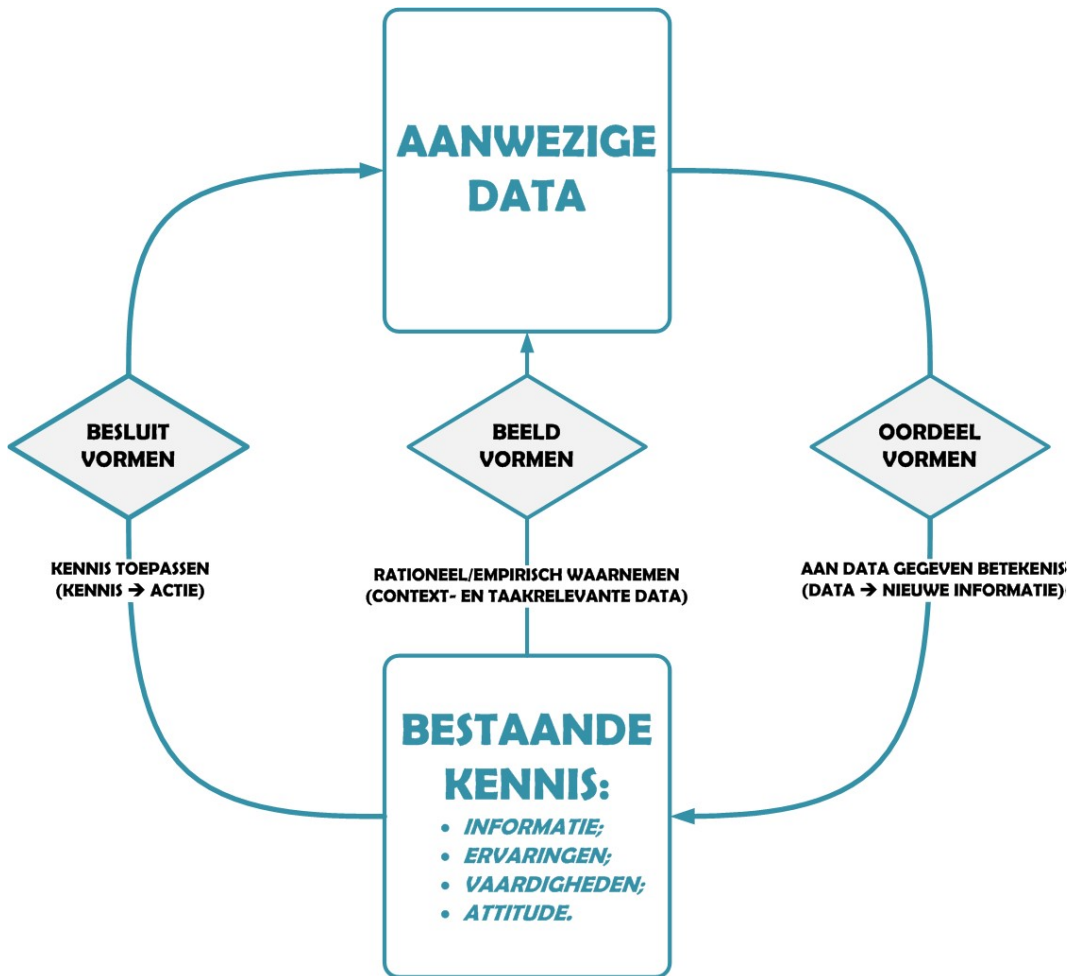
AANWEZIGE DATA

BESLUIT VORMEN

BEELD VORMEN

OORDEEL VORMEN

KENNIS TOEPASSEN
(KENNIS → ACTIE)

RATIONEEL/EMPIRISCH WAARNEMEN
(CONTEXT- EN TAAKRELEVANTE DATA)

AAN DATA GEGEVEN BETEKENIS
(DATA → NIEUWE INFORMATIE)

BESTAANDE KENNIS:
- INFORMATIE;
- ERVARINGEN;
- VAARDIGHEDEN;
- ATTITUDE.